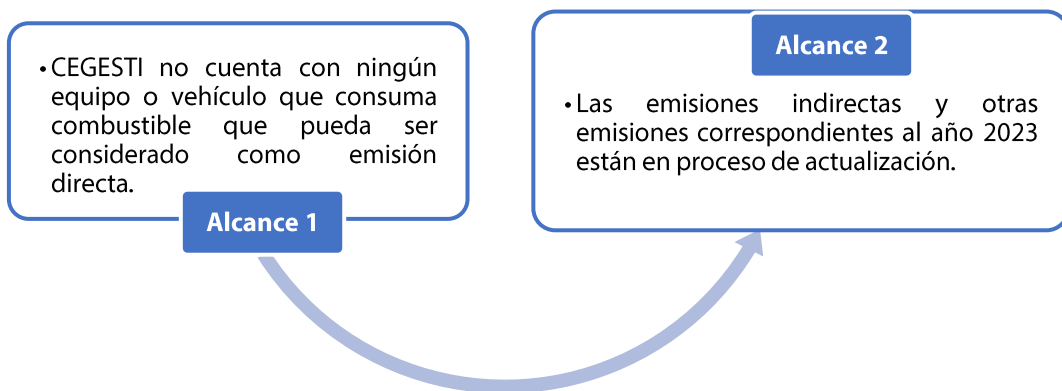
• CEGESTI no cuenta con ningún equipo o vehículo que consuma combustible que pueda ser considerado como emisión directa.

Alcance 1

Alcance 2

• Las emisiones indirectas y otras emisiones correspondientes al año 2023 están en proceso de actualización.